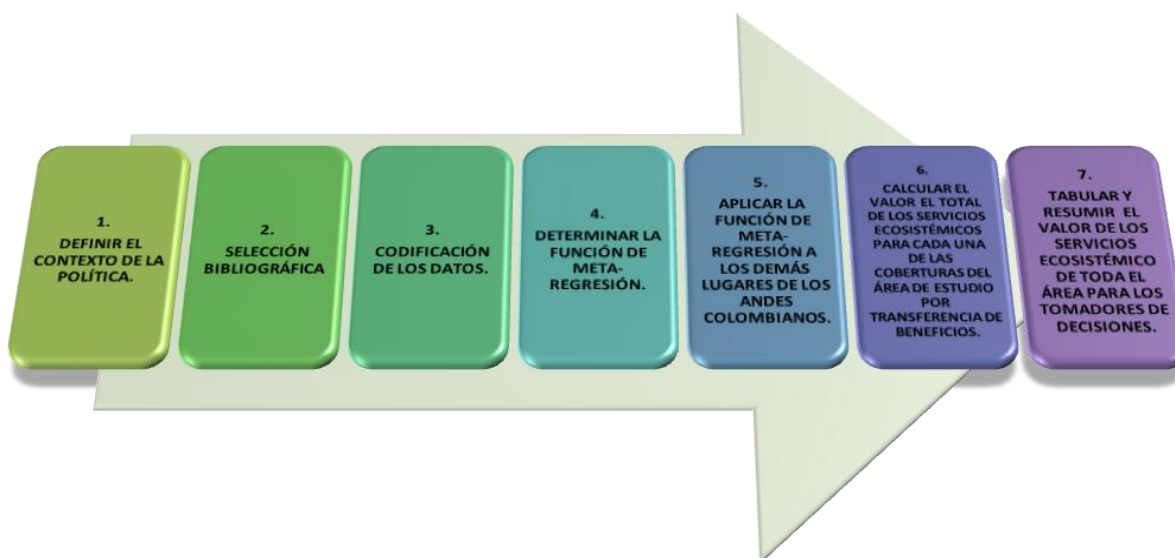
1.
DEFINIR EL CONTEXTO DE LA POLÍTICA.

2.
SELECCIÓN BIBLIOGRÁFICA

3.
CODIFICACIÓN DE LOS DATOS.

4.
DETERMINAR LA FUNCIÓN DE META-REGRESIÓN.

5.
APLICAR LA FUNCIÓN DE META-REGRESIÓN A LOS DEMÁS LUGARES DE LOS ANDES COLOMBIANOS.

6.
CALCULAR EL VALOR EL TOTAL DE LOS SERVICIOS ECOSISTÉMICOS PARA CADA UNA DE LAS COBERTURAS DEL ÁREA DE ESTUDIO POR TRANSFERENCIA DE BENEFICIOS.

7.
TABULAR Y RESUMIR EL VALOR DE LOS SERVICIOS ECOSISTÉMICO DE TODA EL ÁREA PARA LOS TOMADORES DE DECISIONES.